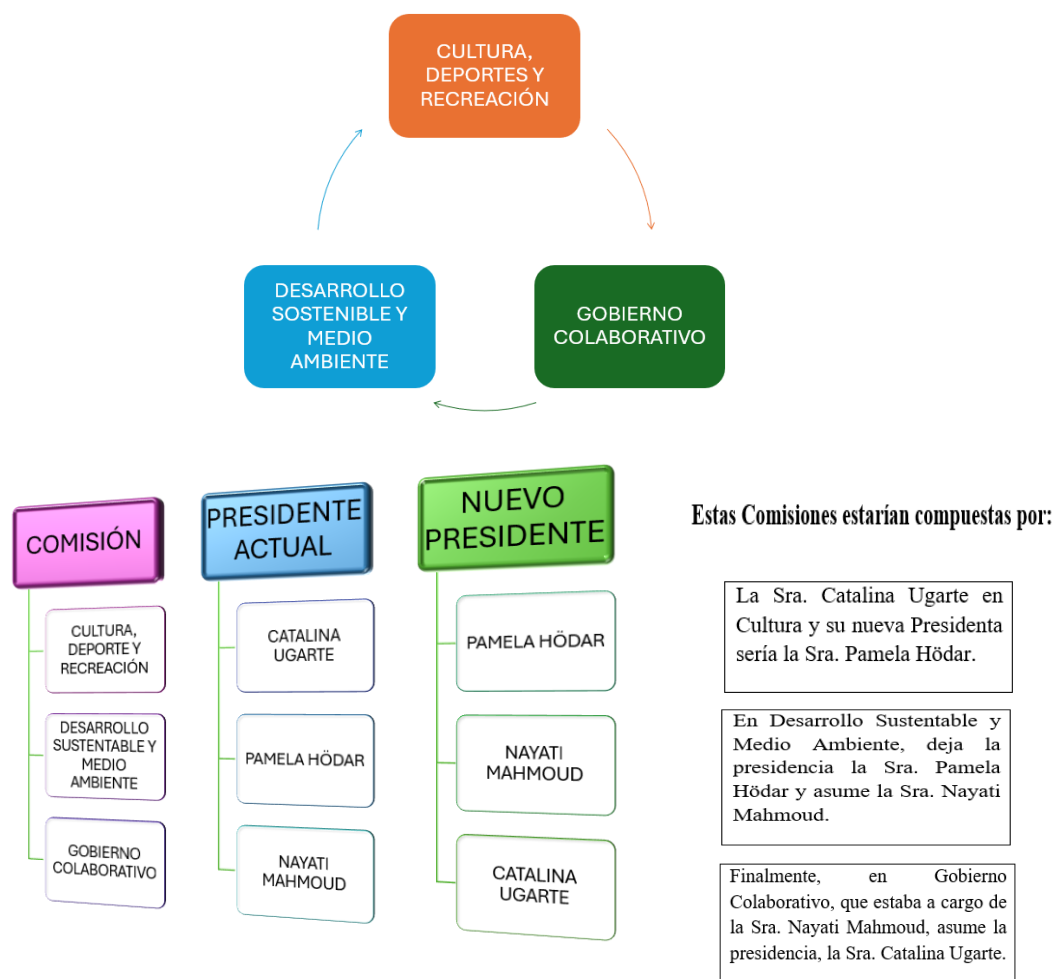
CULTURA, DEPORTES Y RECREACIÓN

GOBIERNO COLABORATIVO

DESARROLLO SOSTENIBLE Y MEDIO AMBIENTE

COMISIÓN

CULTURA, DEPORTE Y RECREACIÓN

DESARROLLO SUSTENTABLE Y MEDIO AMBIENTE

GOBIERNO COLABORATIVO

PRESIDENTE ACTUAL

CATALINA UGARTE

PAMELA HÖDAR

NAYATI MAHMOUD

NUEVO PRESIDENTE

PAMELA HÖDAR

NAYATI MAHMOUD

CATALINA UGARTE

Estas Comisiones estarían compuestas por:

La Sra. Catalina Ugarte en Cultura y su nueva Presidenta sería la Sra. Pamela Hödar.

En Desarrollo Sustentable y Medio Ambiente, deja la presidencia la Sra. Pamela Hödar y asume la Sra. Nayati Mahmoud.

Finalmente, en Gobierno Colaborativo, que estaba a cargo de la Sra. Nayati Mahmoud, asume la presidencia, la Sra. Catalina Ugarte.